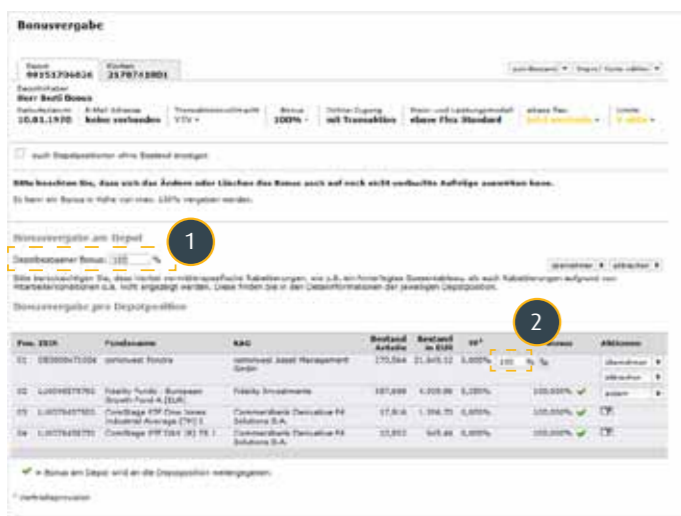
Bonusvergabe

Depot 00151706026 | Kunden 2570718801

zum Bonusrz ▾ | Depot / Konto wählen ▾

Depotinhaber
Herr Bodo Bonus

Geburtsdatum 10.01.1970 | E-Mail Adresse keine vorhanden | Transaktionskostenaufschlag VTV ▾ | Bonus 100% ▾ | Online-Zugang mit Transaktion | Preis- und Leistungsmodell ebase Flex Standard | ebase flex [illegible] | Limits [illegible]

auch Depotpositionen ohne Bestand anzeigen

Bitte beachten Sie, dass sich das Ändern oder Löschen des Bonus auch auf noch nicht verbuchte Aufträge auswirken kann.

Es kann ein Bonus in Höhe von max. 100% vergeben werden.

Bonusvergabe am Depot

1

Depotbezogener Bonus: 100 %

übernehmen ▾ | abbrechen ▾

Bitte berücksichtigen Sie, dass hier nicht vermittlerspezifische Rabattierungen, wie z.B. ein hinterlegtes Bonusrabatt, als auch Rabattierungen aufgrund von Mitarbeiterkonditionen o.ä. nicht angezeigt werden. Diese finden Sie in den Detailinformationen der jeweiligen Depotposition.

Bonusvergabe pro Depotposition

2

| Pos. | ISIN | Fondsname | KAG | Bestand Anteile | Bestand in EUR | VV* | Bonus | Aktionen |
|---|---|---|---|---|---|---|---|---|
| 01 | DE0006471004 | comvinvest Fondra | comvinvest Asset Management GmbH | 170,564 | 21.645,12 | 5,000% | 100 % % | übernehmen ▾ abbrechen ▾ ändern ▾ |
| 02 | LU0048578792 | Fidelity Funds - European Growth Fund A (EUR) | Fidelity Investments | 387,688 | 4.059,98 | 5,250% | 100,000% ✔ | |
| 03 | LU0378437855 | ComStage ETF Dow Jones Industrial Average (TR) I | Commerzbank Derivatives Solutions S.A. | 17,616 | 1.356,70 | 0,000% | 100,000% ✔ | |
| 04 | LU0378438732 | ComStage ETF DAX (R) TR I | Commerzbank Derivatives Solutions S.A. | 10,812 | 945,66 | 0,000% | 100,000% ✔ | |

✔ = Bonus am Depot wird an die Depotposition weitergegeben.

* Vertriebsprovision